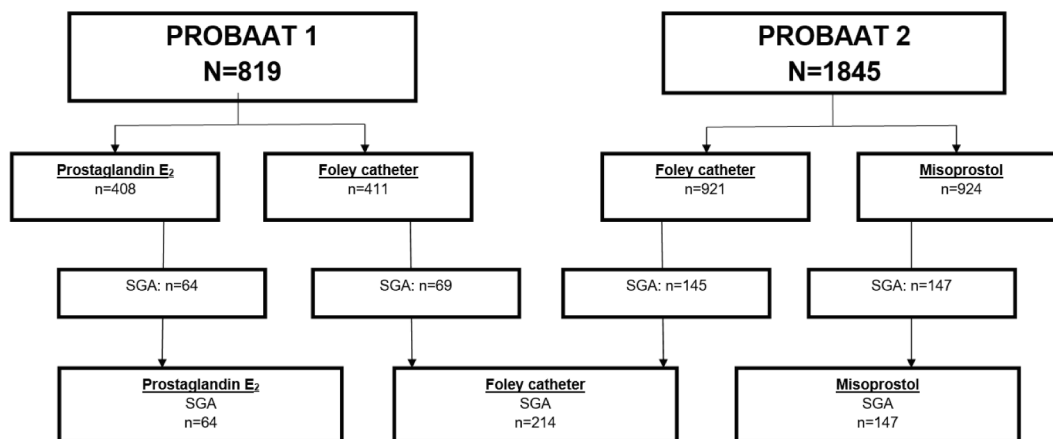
PROBAAT 1
N=819

PROBAAT 2
N=1845

Prostaglandin $E_2$
n=408

Foley catheter
n=411

Foley catheter
n=921

Misoprostol
n=924

SGA: n=64

SGA: n=69

SGA: n=145

SGA: n=147

Prostaglandin $E_2$
SGA
n=64

Foley catheter
SGA
n=214

Misoprostol
SGA
n=147